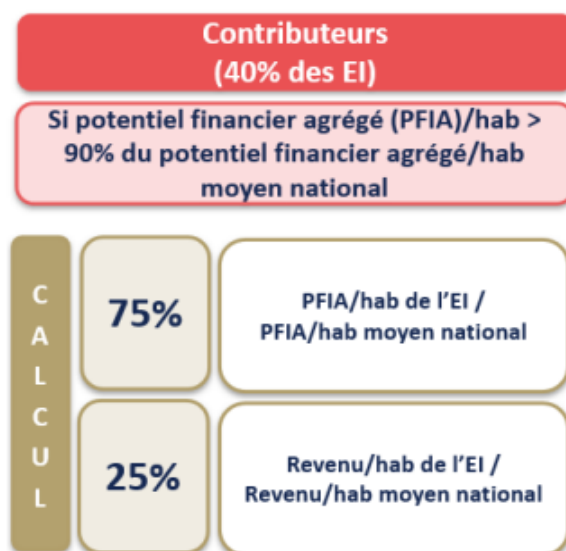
Contributeurs
(40% des EI)

Si potentiel financier agrégé (PFIA)/hab > 90% du potentiel financier agrégé/hab moyen national

C
A
L
C
U
L

75%

PFIA/hab de l'EI /
PFIA/hab moyen national

25%

Revenu/hab de l'EI /
Revenu/hab moyen national